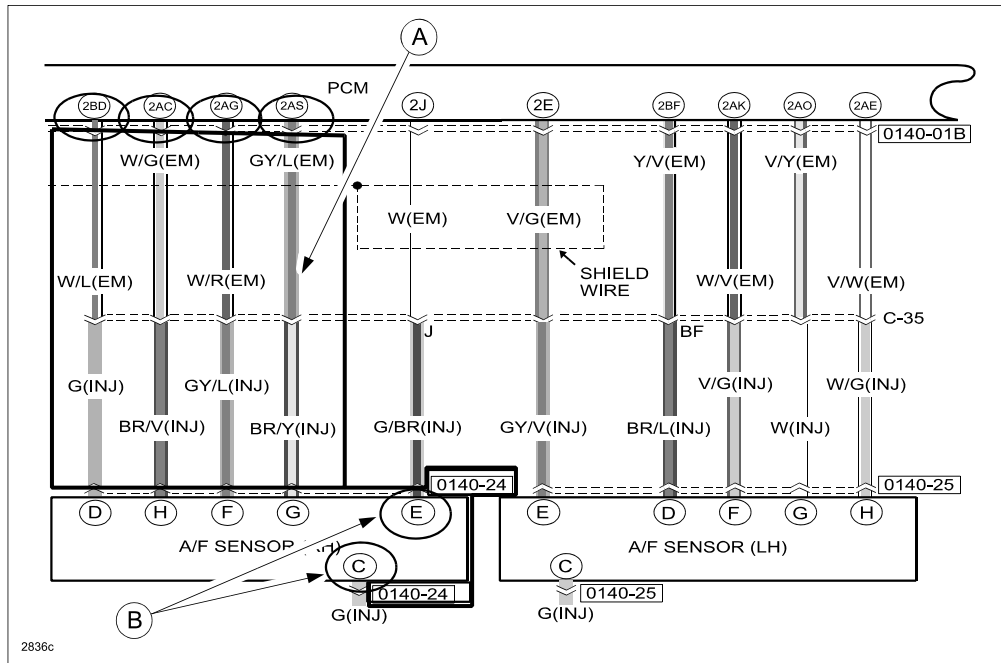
A

PCM

2BD 2AC 2AG 2AS 2J 2E 2BF 2AK 2AO 2AE

0140-01B

W/G(EM) GY/L(EM) Y/V(EM) V/Y(EM)

W(EM) V/G(EM)

SHIELD WIRE

W/L(EM) W/R(EM) W/V(EM) V/W(EM)

C-35

J BF

G(INJ) GY/L(INJ) V/G(INJ) W/G(INJ)

BR/V(INJ) BR/Y(INJ) G/BR(INJ) GY/V(INJ) BR/L(INJ) W(INJ)

0140-24 0140-25

D H F G E E D F G H

A/F SENSOR (RH) A/F SENSOR (LH)

C C

0140-24 0140-25

G(INJ) G(INJ)

B

2836c